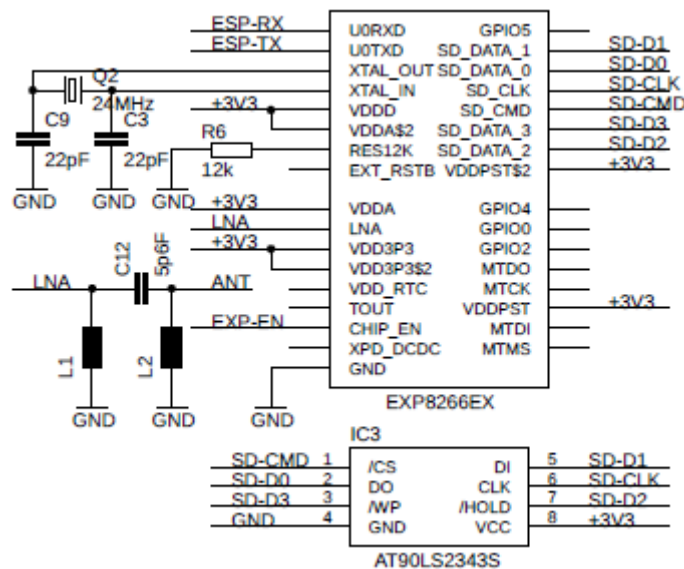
ESP-RX
ESP-TX
Q2
24MHz
C9
22pF
C3
22pF
GND
GND
+3V3
R6
12k
GND
U0RXD
U0TXD
XTAL_OUT
XTAL_IN
VDDD
VDDA$2
RES12K
EXT_RSTB
GPIO5
SD_DATA_1
SD_DATA_0
SD_CLK
SD_CMD
SD_DATA_3
SD_DATA_2
VDDPST$2
SD-D1
SD-D0
SD-CLK
SD-CMD
SD-D3
SD-D2
+3V3
+3V3
LNA
+3V3
VDDA
LNA
VDD3P3
VDD3P3$2
VDD_RTC
TOUT
CHIP_EN
XPD_DCDC
GND
GPIO4
GPIO0
GPIO2
MTDO
MTCK
VDDPST
MTDI
MTMS
+3V3
LNA
C12
5p6F
ANT
EXP-EN
L1
L2
GND
GND
GND
EXP8266EX
IC3
SD-CMD
SD-D0
SD-D3
GND
1
2
3
4
/CS
DO
/WP
GND
DI
CLK
/HOLD
VCC
5
6
7
8
SD-D1
SD-CLK
SD-D2
+3V3
AT90LS2343S